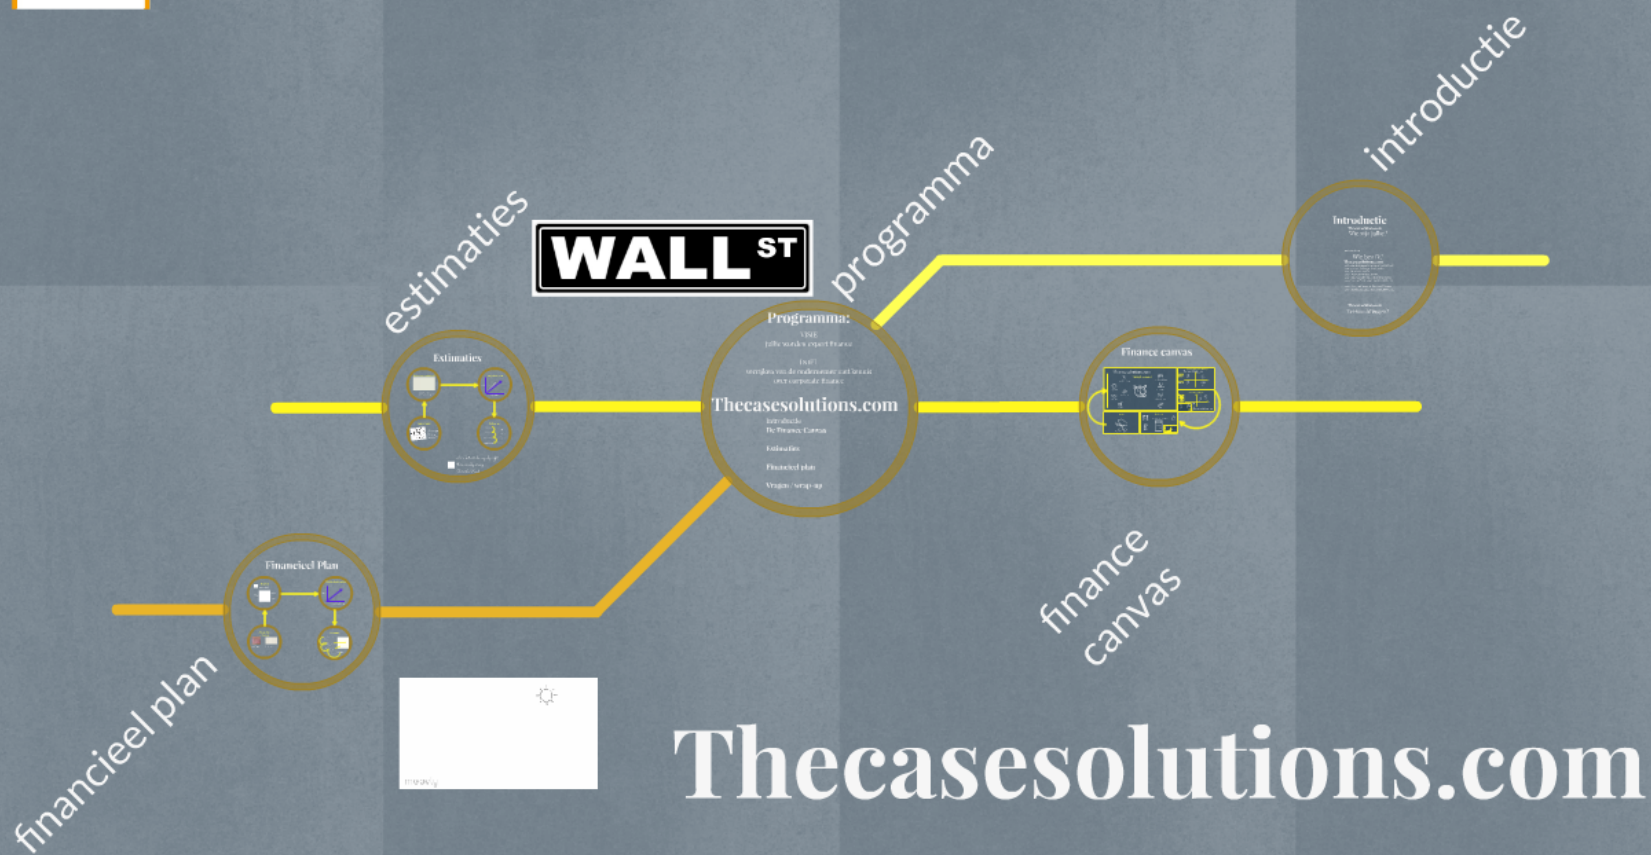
introductie

programma

estimaties

WALL ST

Introductie

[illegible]

Programma:

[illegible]

Thecasesolutions.com

Introductie
De Finance Canvas

Estimaties

Financieel plan

Vragen / wrap-up

Estimaties

Finance canvas

Financieel Plan

finance canvas

financieel plan

Thecasesolutions.com